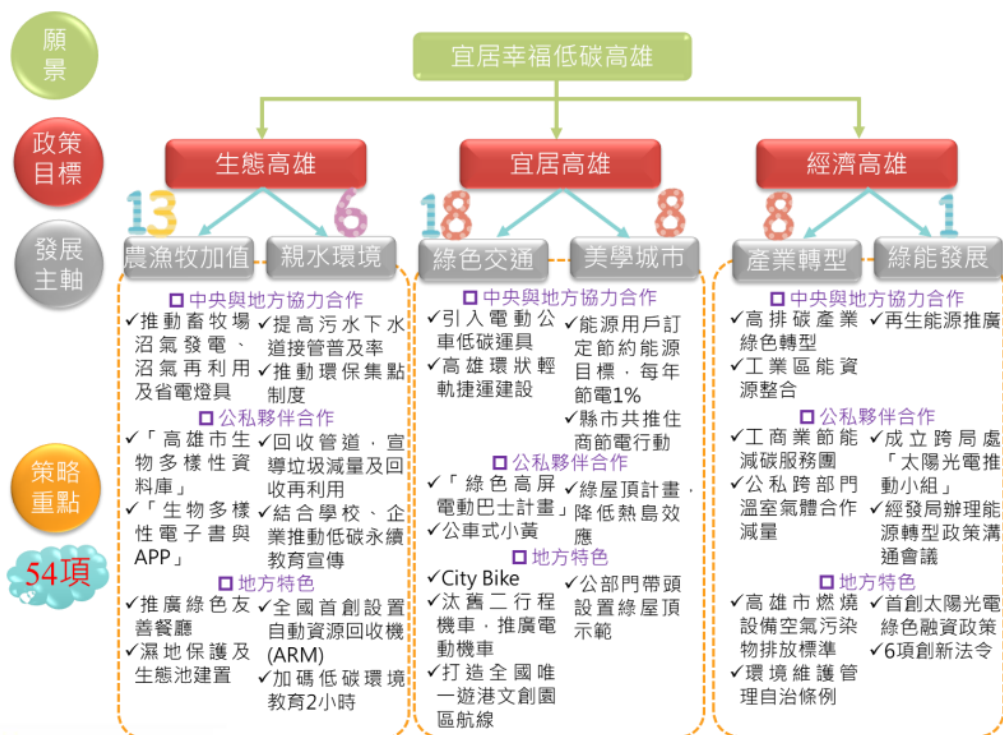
願景

宜居幸福低碳高雄

政策目標

生態高雄
宜居高雄
經濟高雄

發展主軸

13 農漁牧加值
6 親水環境
18 綠色交通
8 美學城市
8 產業轉型
1 綠能發展

策略重點

54項

◘ 中央與地方協力合作
✓推動畜牧場沼氣發電、沼氣再利用及省電燈具
✓提高污水下水道接管普及率
✓推動環保集點制度
◘ 公私夥伴合作
✓「高雄市生物多樣性資料庫」
✓「生物多樣性電子書與APP」
✓回收管道，宣導垃圾減量及回收再利用
✓結合學校、企業推動低碳永續教育宣傳
◘ 地方特色
✓推廣綠色友善餐廳
✓濕地保護及生態池建置
✓全國首創設置自動資源回收機(ARM)
✓加碼低碳環境教育2小時

◘ 中央與地方協力合作
✓引入電動公車低碳運具
✓高雄環狀輕軌捷運建設
✓能源用戶訂定節約能源目標，每年節電1%
✓縣市共推住商節電行動
◘ 公私夥伴合作
✓「綠色高屏電動巴士計畫」
✓公車式小黃
✓綠屋頂計畫，降低熱島效應
◘ 地方特色
✓City Bike
✓汰舊二行程機車，推廣電動機車
✓打造全國唯一遊港文創園區航線
✓公部門帶頭設置綠屋頂示範

◘ 中央與地方協力合作
✓高排碳產業綠色轉型
✓工業區能資源整合
✓再生能源推廣
◘ 公私夥伴合作
✓工商業節能減碳服務團
✓公私跨部門溫室氣體合作減量
✓成立跨局處「太陽光電推動小組」
✓經發局辦理能源轉型政策溝通會議
◘ 地方特色
✓高雄市燃燒設備空氣污染物排放標準
✓環境維護管理自治條例
✓首創太陽光電綠色融資政策
✓6項創新法令